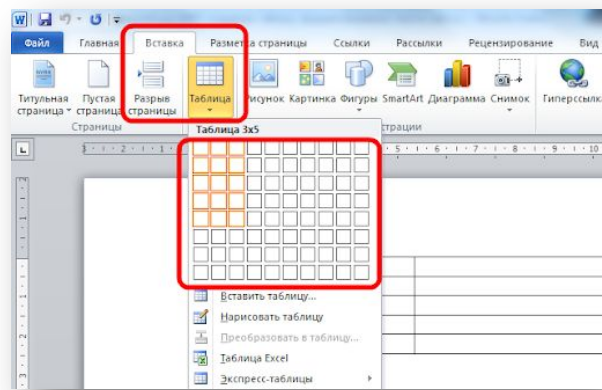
Файл Главная Вставка Разметка страницы Ссылки Рассылки Рецензирование Вид

Титульная страница Пустая страница Разрыв страницы Таблица Рисунок Картинка Фигуры SmartArt Диаграмма Снимок Гиперссылка

Страницы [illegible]страции

Таблица 3x5

Вставить таблицу...
Нарисовать таблицу
Преобразовать в таблицу...
Таблица Excel
Экспресс-таблицы